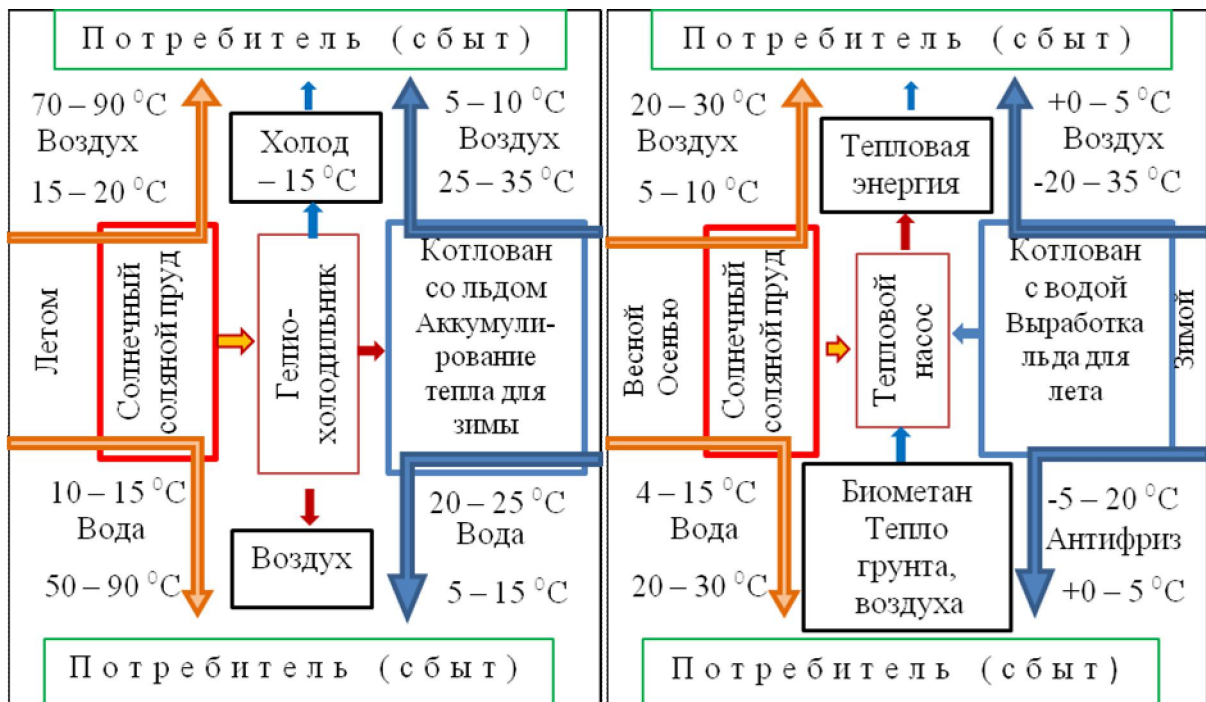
Потребитель (сбыт)

70 – 90 °C
Воздух
15 – 20 °C

Холод
– 15 °C

5 – 10 °C
Воздух
25 – 35 °C

Летом

Солнечный соляной пруд

Гелио-холодильник

Котлован со льдом Аккумулирование тепла для зимы

10 – 15 °C
Вода
50 – 90 °C

Воздух

20 – 25 °C
Вода
5 – 15 °C

Потребитель (сбыт)

Потребитель (сбыт)

20 – 30 °C
Воздух
5 – 10 °C

Тепловая энергия

+0 – 5 °C
Воздух
-20 – 35 °C

Весной Осенью

Солнечный соляной пруд

Тепловой насос

Котлован с водой Выработка льда для лета

Зимой

4 – 15 °C
Вода
20 – 30 °C

Биометан Тепло грунта, воздуха

-5 – 20 °C
Антифриз
+0 – 5 °C

Потребитель (сбыт)